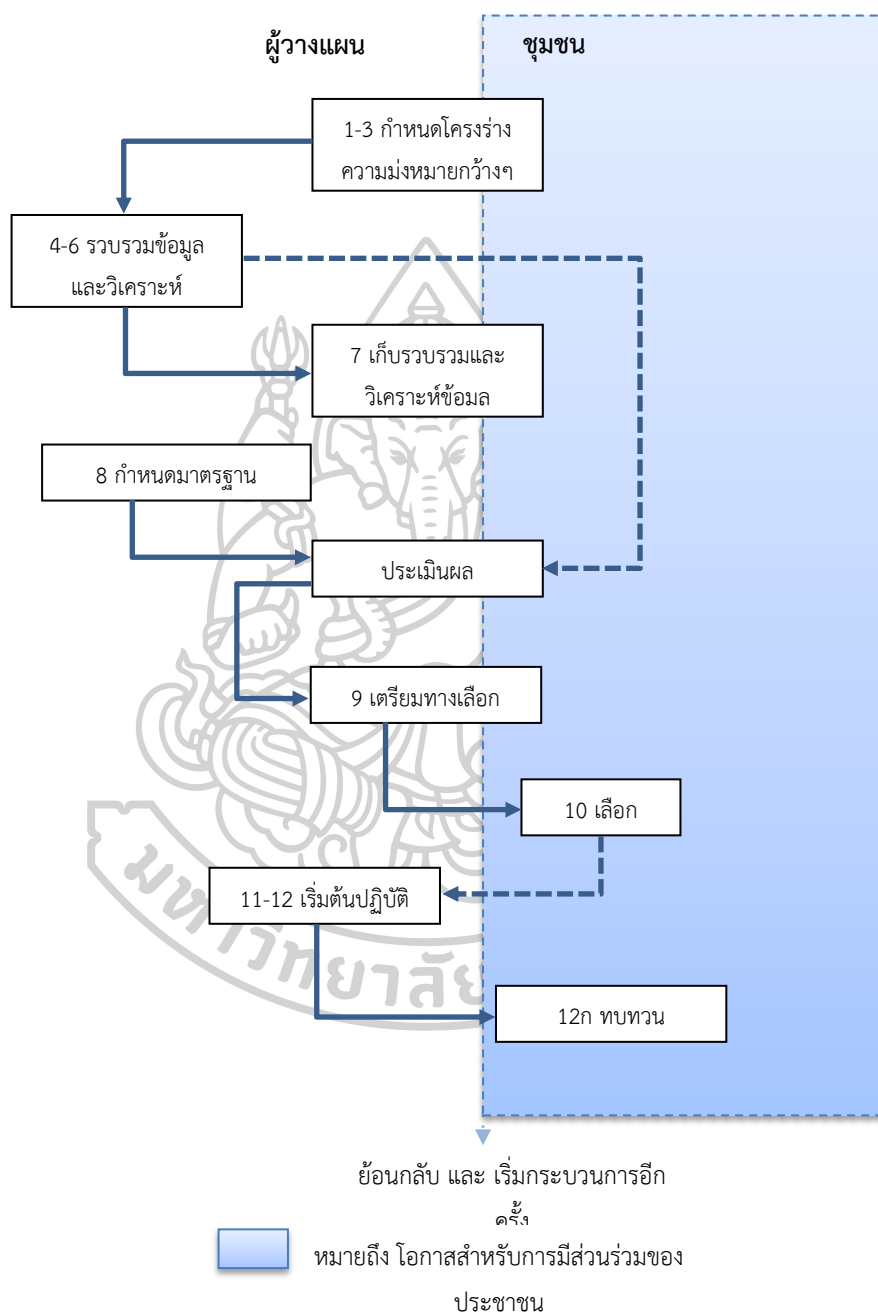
ผู้วางแผน

ชุมชน

1-3 กำหนดโครงร่าง ความม่งหมายกว้างๆ

4-6 รวบรวมข้อมูล และวิเคราะห์

7 เก็บรวบรวมและ วิเคราะห์ข้อมล

8 กำหนดมาตรฐาน

ประเมินผล

9 เตรียมทางเลือก

10 เลือก

11-12 เริ่มต้นปฏิบัติ

12ก ทบทวน

มหาวิทยาลัย

ย้อนกลับ และ เริ่มกระบวนการอีกครั้ง

หมายถึง โอกาสสำหรับการมีส่วนร่วมของประชาชน